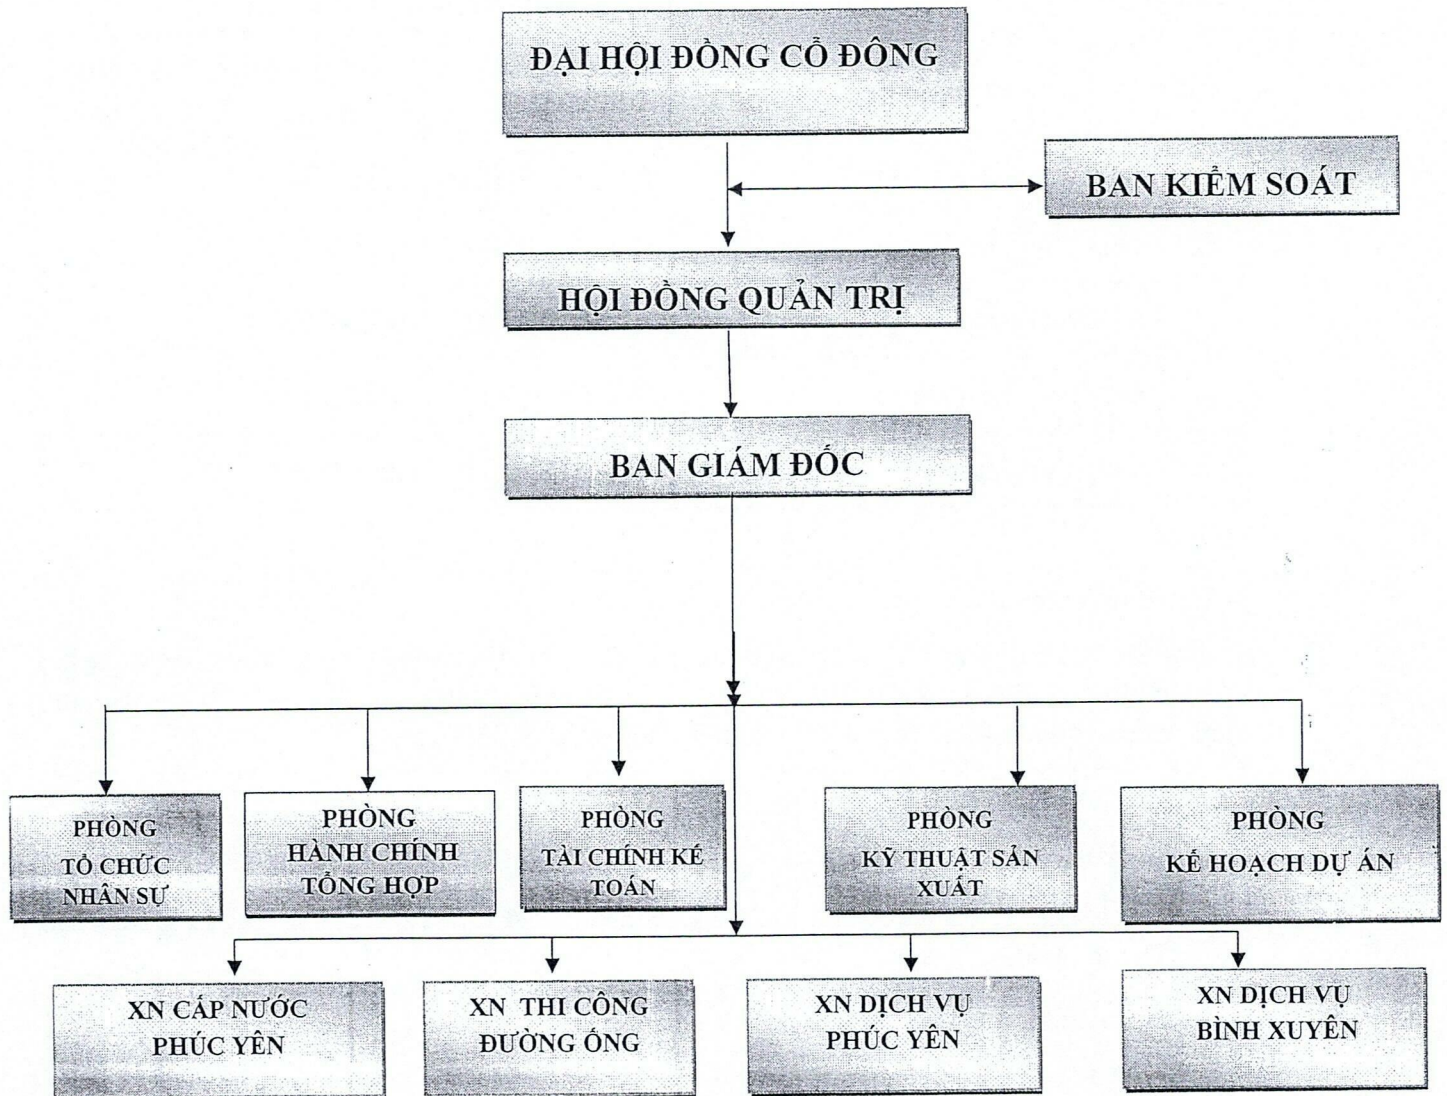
ĐẠI HỘI ĐỒNG CỔ ĐÔNG

BAN KIỂM SOÁT

HỘI ĐỒNG QUẢN TRỊ

BAN GIÁM ĐỐC

PHÒNG TỔ CHỨC NHÂN SỰ

PHÒNG HÀNH CHÍNH TỔNG HỢP

PHÒNG TÀI CHÍNH KẾ TOÁN

PHÒNG KỸ THUẬT SẢN XUẤT

PHÒNG KẾ HOẠCH DỰ ÁN

XN CẤP NƯỚC PHÚC YÊN

XN THI CÔNG ĐƯỜNG ỐNG

XN DỊCH VỤ PHÚC YÊN

XN DỊCH VỤ BÌNH XUYÊN